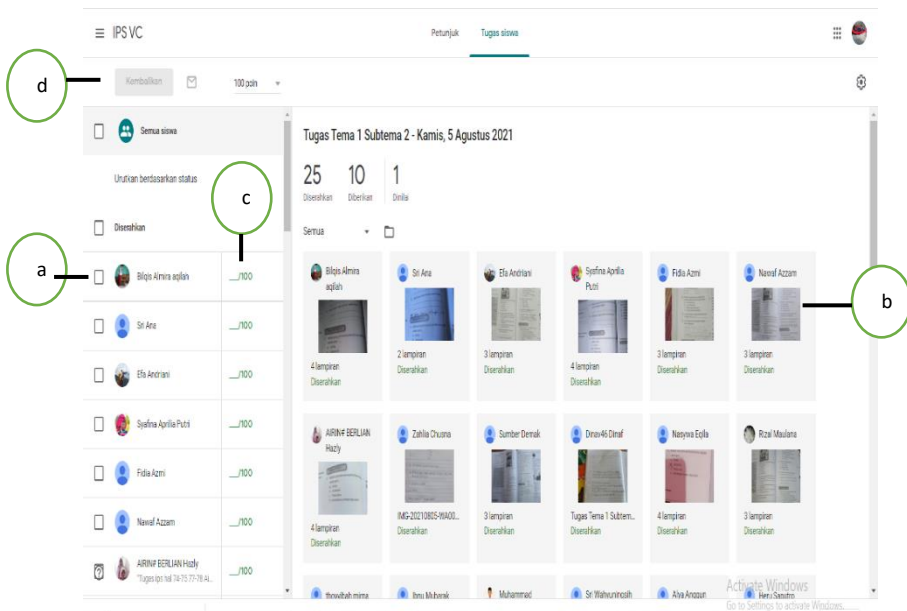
IPS VC

Petunjuk Tugas siswa

d

Kembalikan

100 poin

Semua siswa

Urutkan berdasarkan status

c

Diserahkan

a

Bilqis Almira aqilah __/100

Sri Ana __/100

Efa Andriani __/100

Syafina Aprilia Putri __/100

Fidia Azmi __/100

Nawaf Azzam __/100

AIRIN# BERLIAN Hazly "Tugas ips hal 74-75 77-78 Ai... __/100

Tugas Tema 1 Subtema 2 - Kamis, 5 Agustus 2021

25 Diserahkan

10 Diberikan

1 Dinilai

Semua

Bilqis Almira aqilah
4 lampiran
Diserahkan

Sri Ana
2 lampiran
Diserahkan

Efa Andriani
3 lampiran
Diserahkan

Syafina Aprilia Putri
4 lampiran
Diserahkan

Fidia Azmi
3 lampiran
Diserahkan

Nawaf Azzam
3 lampiran
Diserahkan

b

AIRIN# BERLIAN Hazly
4 lampiran
Diserahkan

Zahlia Chusna
IMG-20210805-WA00...
Diserahkan

Sumber Demak
3 lampiran
Diserahkan

Dinav46 Dinaf
Tugas Tema 1 Subtem...
Diserahkan

Nasywa Eqila
4 lampiran
Diserahkan

Rizal Maulana
3 lampiran
Diserahkan

thowibah mima

Ibnu Mubarak

Muhammad

Sri Wahyuningsih

Alya Anggun

Heru Saputro

Activate Windows
Go to Settings to activate Windows.